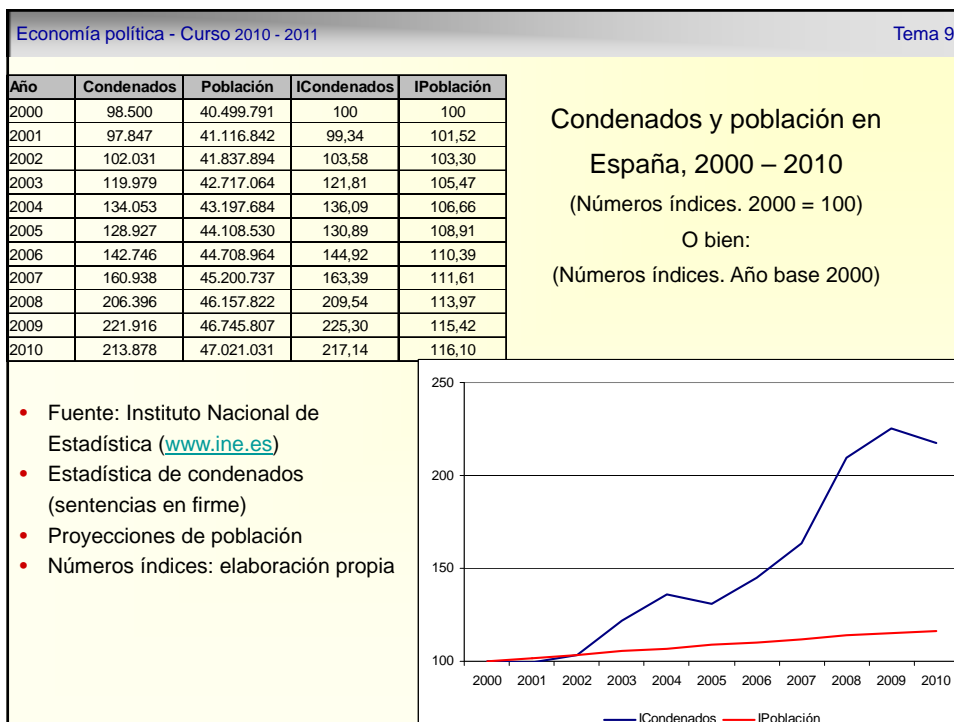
Economía política - Curso 2010 - 2011

Tema 9

| Año | Condenados | Población | ICondenados | IPoblación |
|---|---|---|---|---|
| 2000 | 98.500 | 40.499.791 | 100 | 100 |
| 2001 | 97.847 | 41.116.842 | 99,34 | 101,52 |
| 2002 | 102.031 | 41.837.894 | 103,58 | 103,30 |
| 2003 | 119.979 | 42.717.064 | 121,81 | 105,47 |
| 2004 | 134.053 | 43.197.684 | 136,09 | 106,66 |
| 2005 | 128.927 | 44.108.530 | 130,89 | 108,91 |
| 2006 | 142.746 | 44.708.964 | 144,92 | 110,39 |
| 2007 | 160.938 | 45.200.737 | 163,39 | 111,61 |
| 2008 | 206.396 | 46.157.822 | 209,54 | 113,97 |
| 2009 | 221.916 | 46.745.807 | 225,30 | 115,42 |
| 2010 | 213.878 | 47.021.031 | 217,14 | 116,10 |

Condenados y población en España, 2000 – 2010

(Números índices. 2000 = 100)

O bien:

(Números índices. Año base 2000)

- Fuente: Instituto Nacional de Estadística (www.ine.es)
- Estadística de condenados (sentencias en firme)
- Proyecciones de población
- Números índices: elaboración propia

250
200
150
100
2000 2001 2002 2003 2004 2005 2006 2007 2008 2009 2010

ICondenados IPoblación